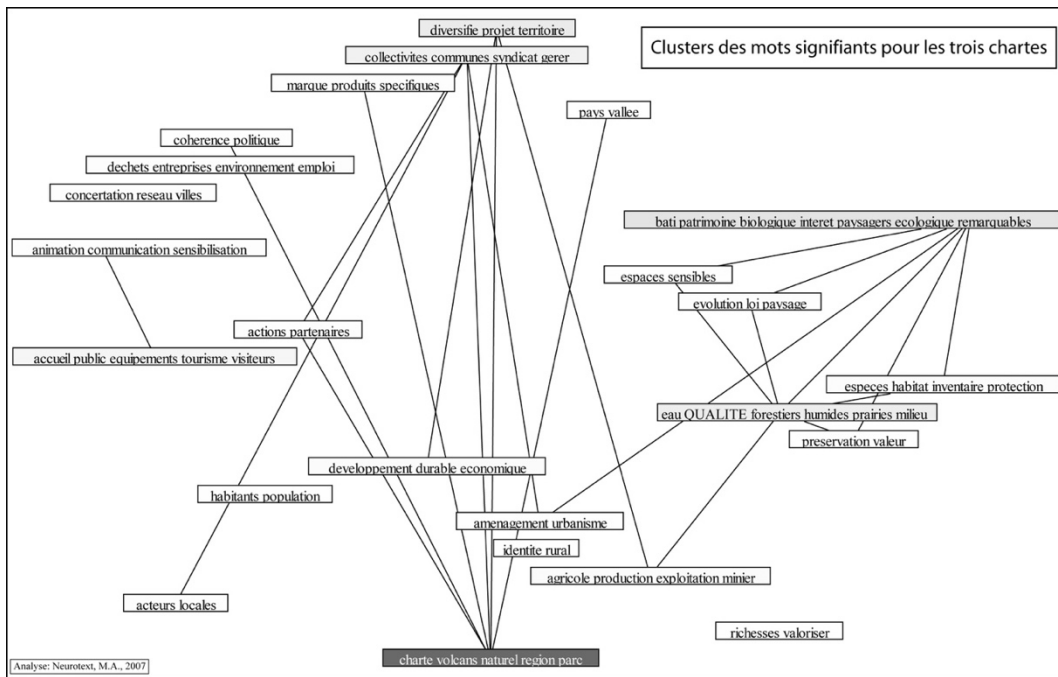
Clusters des mots signifiants pour les trois chartes

diversifie projet territoire

collectivites communes syndicat gerer

marque produits specifiques

pays vallee

coherence politique

dechets entreprises environnement emploi

concertation reseau villes

bati patrimoine biologique interet paysagers ecologique remarquables

animation communication sensibilisation

espaces sensibles

evolution loi paysage

actions partenaires

accueil public equipements tourisme visiteurs

especes habitat inventaire protection

eau QUALITE forestiers humides prairies milieu

preservation valeur

developpement durable economique

habitants population

amenagement urbanisme

identite rural

agricole production exploitation minier

acteurs locales

richesses valoriser

Analyse: Neurotext, M.A., 2007

charte volcans naturel region parc